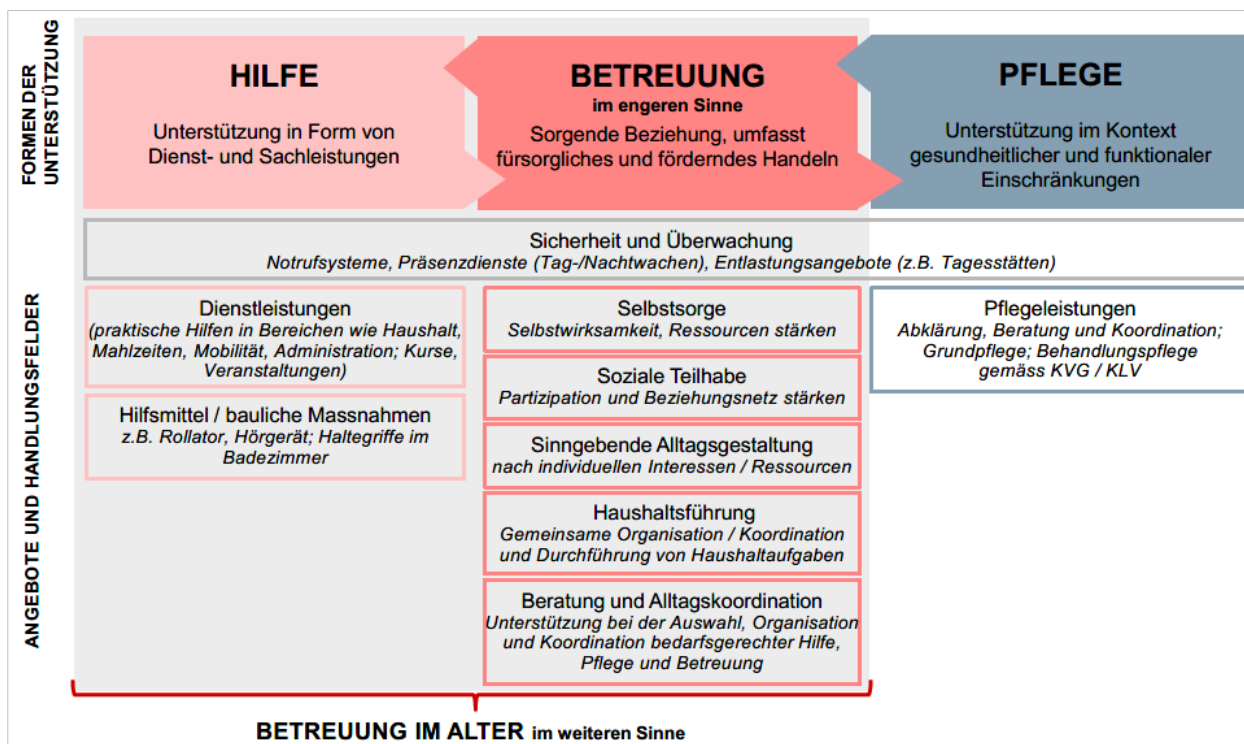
FORMEN DER UNTERSTÜTZUNG

HILFE
Unterstützung in Form von Dienst- und Sachleistungen

BETREUUNG
im engeren Sinne
Sorgende Beziehung, umfasst fürsorgliches und förderndes Handeln

PFLEGE
Unterstützung im Kontext gesundheitlicher und funktionaler Einschränkungen

ANGEBOTE UND HANDLUNGSFELDER

Sicherheit und Überwachung
Notrufsysteme, Präsenzdienste (Tag-/Nachtwachen), Entlastungsangebote (z.B. Tagesstätten)

Dienstleistungen
(praktische Hilfen in Bereichen wie Haushalt, Mahlzeiten, Mobilität, Administration; Kurse, Veranstaltungen)

Hilfsmittel / bauliche Massnahmen
z.B. Rollator, Hörgerät; Haltegriffe im Badezimmer

Selbstsorge
Selbstwirksamkeit, Ressourcen stärken

Soziale Teilhabe
Partizipation und Beziehungsnetz stärken

Sinngebende Alltagsgestaltung
nach individuellen Interessen / Ressourcen

Haushaltsführung
Gemeinsame Organisation / Koordination und Durchführung von Haushaltaufgaben

Beratung und Alltagskoordination
Unterstützung bei der Auswahl, Organisation und Koordination bedarfsgerechter Hilfe, Pflege und Betreuung

Pflegeleistungen
Abklärung, Beratung und Koordination; Grundpflege; Behandlungspflege gemäss KVG / KLV

BETREUUNG IM ALTER im weiteren Sinne